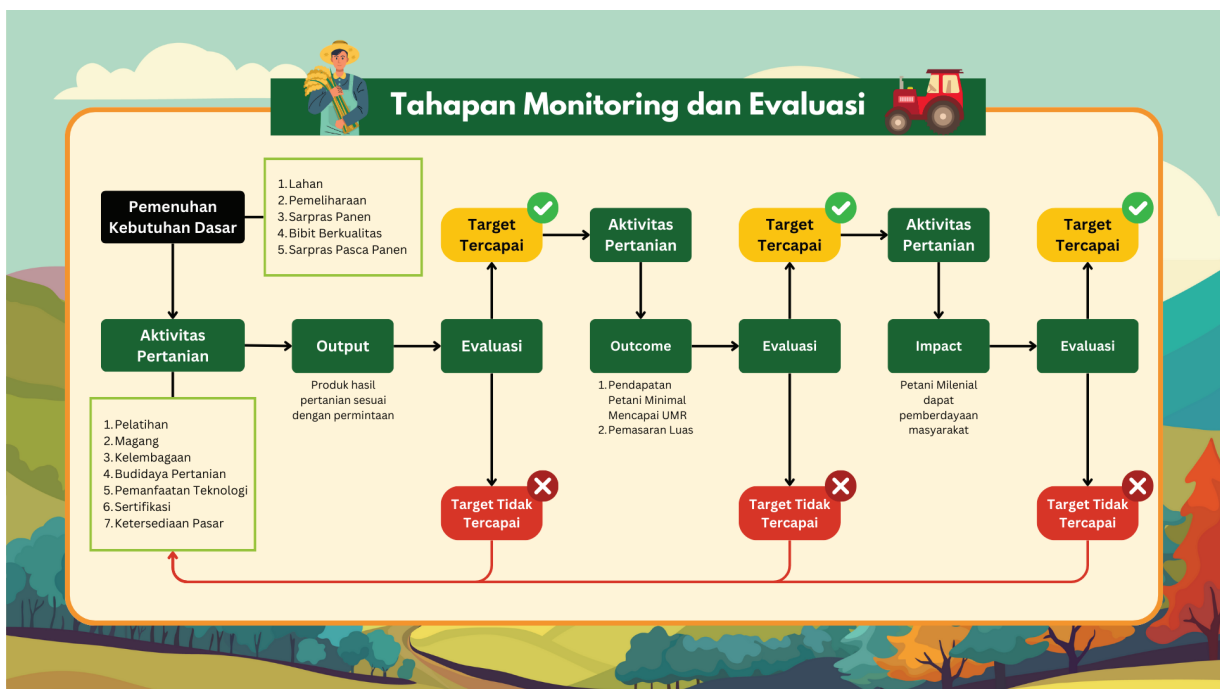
Tahapan Monitoring dan Evaluasi

Pemenuhan Kebutuhan Dasar

1. Lahan
2. Pemeliharaan
3. Sarpras Panen
4. Bibit Berkualitas
5. Sarpras Pasca Panen

Aktivitas Pertanian

1. Pelatihan
2. Magang
3. Kelembagaan
4. Budidaya Pertanian
5. Pemanfaatan Teknologi
6. Sertifikasi
7. Ketersediaan Pasar

Output

Produk hasil pertanian sesuai dengan permintaan

Evaluasi

Target Tercapai

Target Tidak Tercapai

Aktivitas Pertanian

Outcome

1. Pendapatan Petani Minimal Mencapai UMR
2. Pemasaran Luas

Evaluasi

Target Tercapai

Target Tidak Tercapai

Aktivitas Pertanian

Impact

Petani Milenial dapat pemberdayaan masyarakat

Evaluasi

Target Tercapai

Target Tidak Tercapai